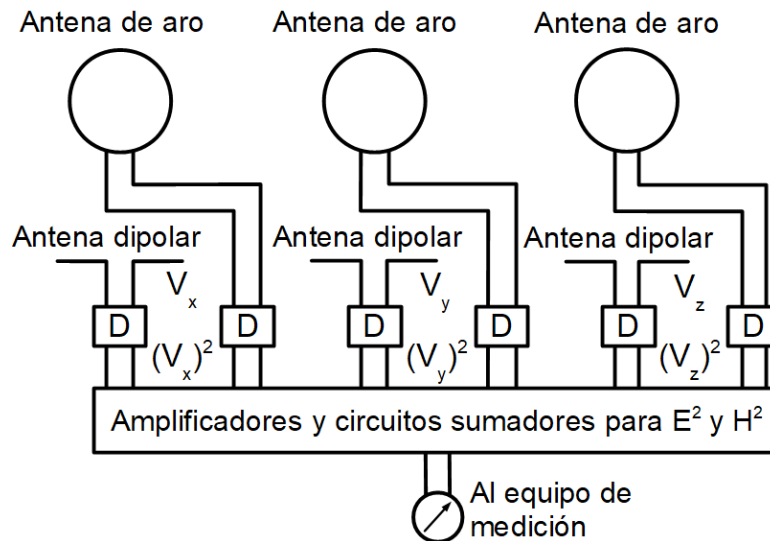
Antena de aro Antena de aro Antena de aro

Antena dipolar Antena dipolar Antena dipolar

$V_x$ $V_y$ $V_z$

D D D D D D

$(V_x)^2$ $(V_y)^2$ $(V_z)^2$

Amplificadores y circuitos sumadores para $E^2$ y $H^2$

Al equipo de medición